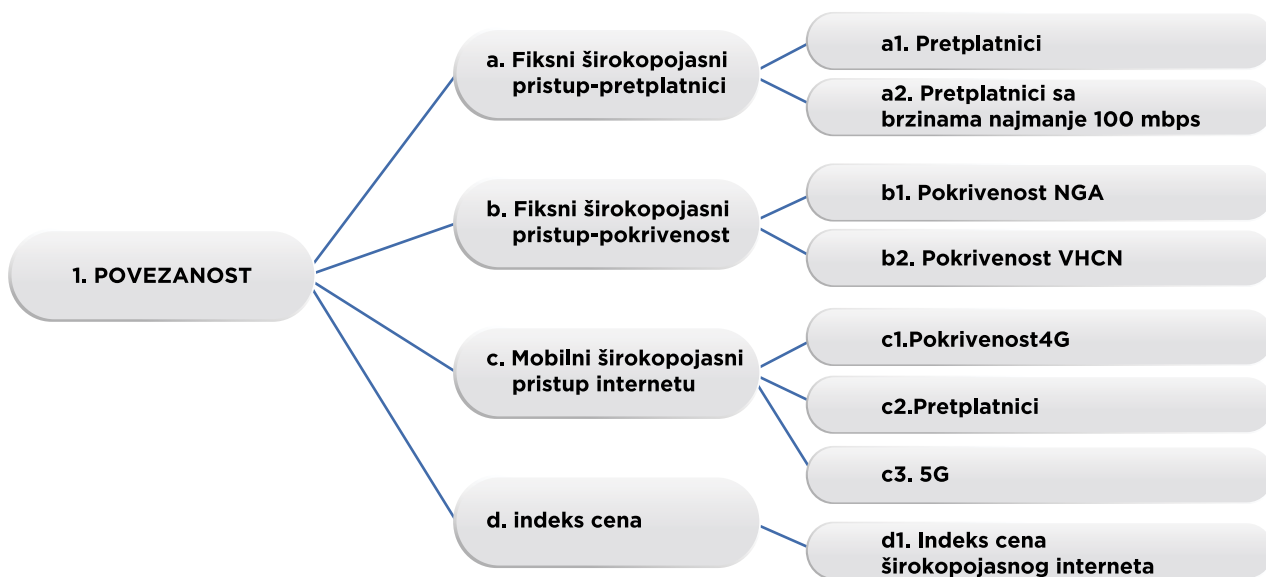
1. POVEZANOST

a. Fiksni širokopojasni pristup-pretplatnici

a1. Pretplatnici

a2. Pretplatnici sa brzinama najmanje 100 mbps

b. Fiksni širokopojasni pristup-pokrivenost

b1. Pokrivenost NGA

b2. Pokrivenost VHCN

c. Mobilni širokopojasni pristup internetu

c1.Pokrivenost4G

c2.Pretplatnici

c3. 5G

d. indeks cena

d1. Indeks cena širokopojasnog interneta